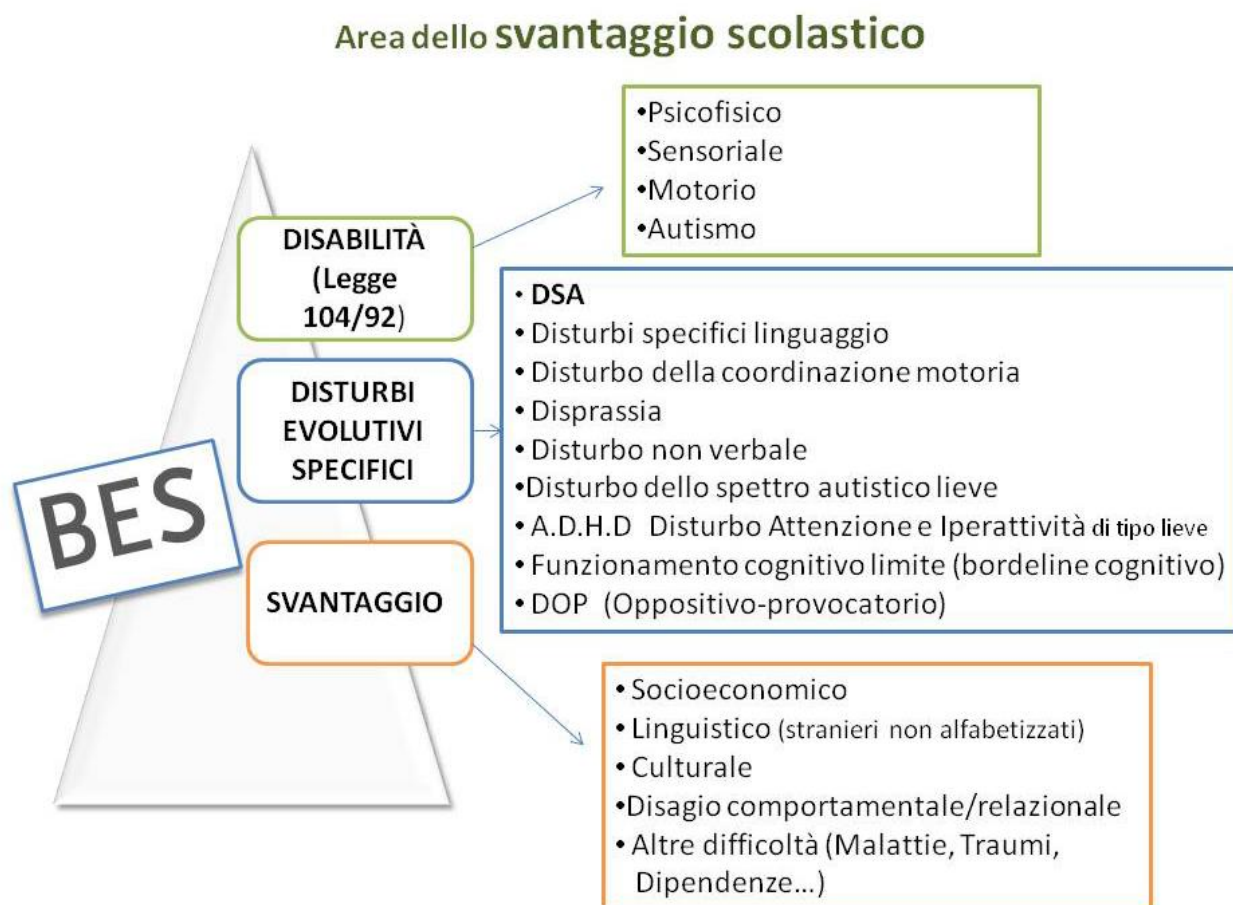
Area dello svantaggio scolastico

BES

DISABILITÀ (Legge 104/92)

•Psicofisico
•Sensoriale
•Motorio
•Autismo

DISTURBI EVOLUTIVI SPECIFICI

• DSA
• Disturbi specifici linguaggio
• Disturbo della coordinazione motoria
• Disprassia
• Disturbo non verbale
•Disturbo dello spettro autistico lieve
• A.D.H.D Disturbo Attenzione e Iperattività di tipo lieve
• Funzionamento cognitivo limite (bordeline cognitivo)
• DOP (Oppositivo-provocatorio)

SVANTAGGIO

• Socioeconomico
• Linguistico (stranieri non alfabetizzati)
• Culturale
•Disagio comportamentale/relazionale
• Altre difficoltà (Malattie, Traumi, Dipendenze…)